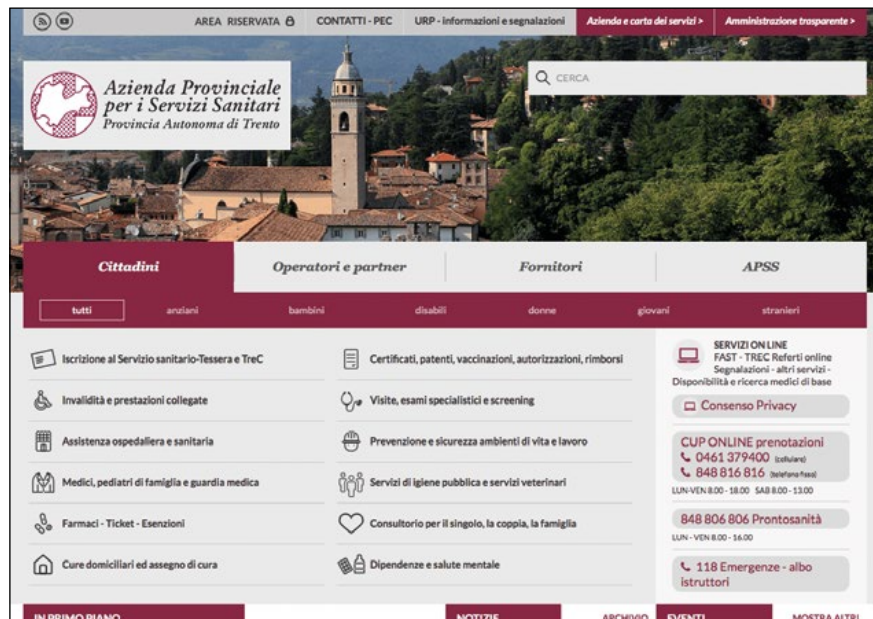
AREA RISERVATA

CONTATTI - PEC

URP - informazioni e segnalazioni

Azienda e carta dei servizi >

Amministrazione trasparente >

Azienda Provinciale per i Servizi Sanitari
Provincia Autonoma di Trento

CERCA

Cittadini

Operatori e partner

Fornitori

APSS

tutti

anziani

bambini

disabili

donne

giovani

stranieri

Iscrizione al Servizio sanitario-Tessera e TreC

Invalidità e prestazioni collegate

Assistenza ospedaliera e sanitaria

Medici, pediatri di famiglia e guardia medica

Farmaci - Ticket - Esenzioni

Cure domiciliari ed assegno di cura

Certificati, patenti, vaccinazioni, autorizzazioni, rimborsi

Visite, esami specialistici e screening

Prevenzione e sicurezza ambienti di vita e lavoro

Servizi di igiene pubblica e servizi veterinari

Consultorio per il singolo, la coppia, la famiglia

Dipendenze e salute mentale

SERVIZI ON LINE
FAST - TREC Referti online
Segnalazioni - altri servizi - Disponibilità e ricerca medici di base

Consenso Privacy

CUP ONLINE prenotazioni
0461 379400 (cellulare)
848 816 816 (telefono fisso)
LUN-VEN 8.00 - 18.00 SAB 8.00 - 13.00

848 806 806 Prontosanità
LUN - VEN 8.00 - 16.00

118 Emergenze - albo istruttori

IN PRIMO PIANO

NOTIZIE

ARCHIVIO

EVENTI

MOSTRA ALTRI